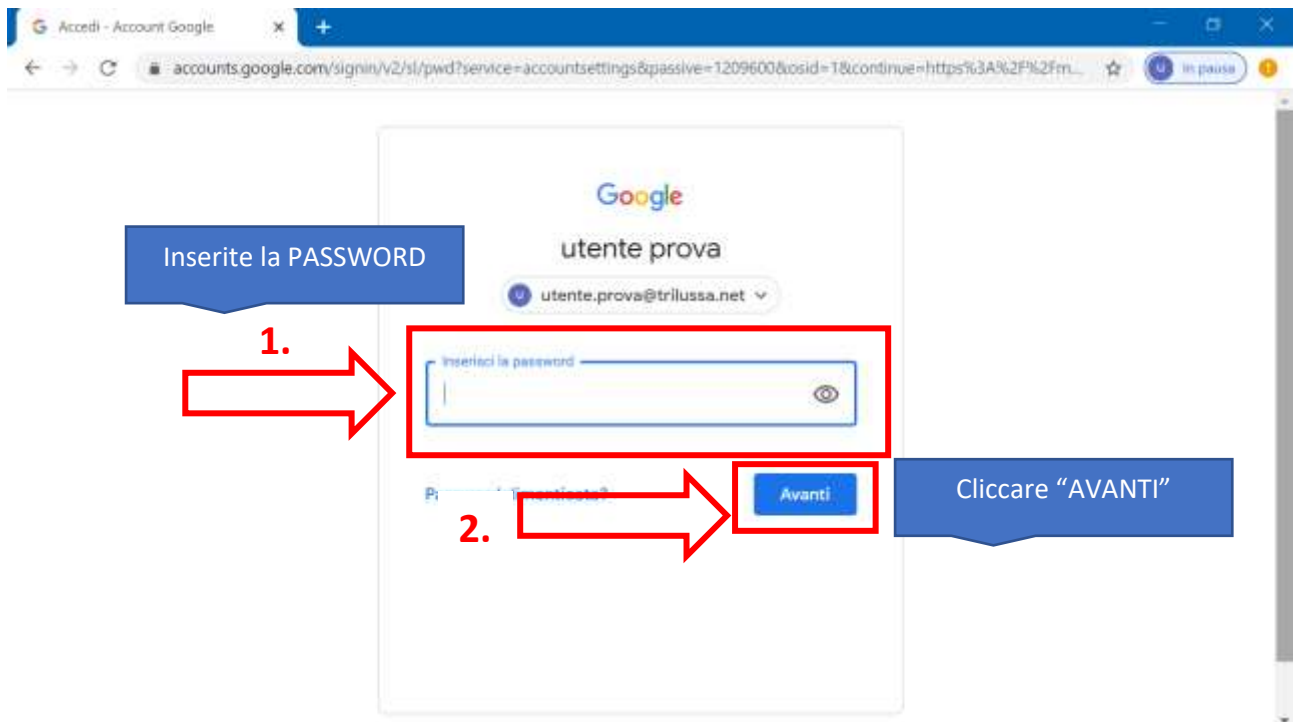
Accedi - Account Google

accounts.google.com/signin/v2/sl/pwd?service=accountsettings&passive=1209600&osid=1&continue=https%3A%2F%2Fm...

U In pausa

Google

utente prova

U utente.prova@trilussa.net

Inserite la PASSWORD

1.

Inserisci la password

P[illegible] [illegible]enticata?

Avanti

2.

Cliccare “AVANTI”